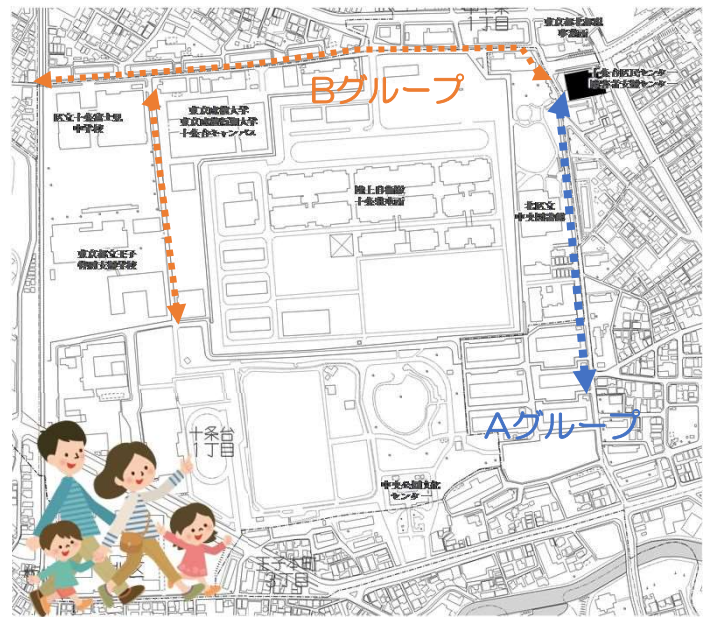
Bグループ

Aグループ

十条台
1丁目

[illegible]
1丁目

東京都北区
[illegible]

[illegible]センター
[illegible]センター

東京成徳大学
東京成徳短期大学
十条台キャンパス

区立十条富士見
中学校

陸上自衛隊
十条駐屯地

北区立
中央図書館

東京都立王子
特別支援学校

中央公園文化
センター

王子本町
3丁目